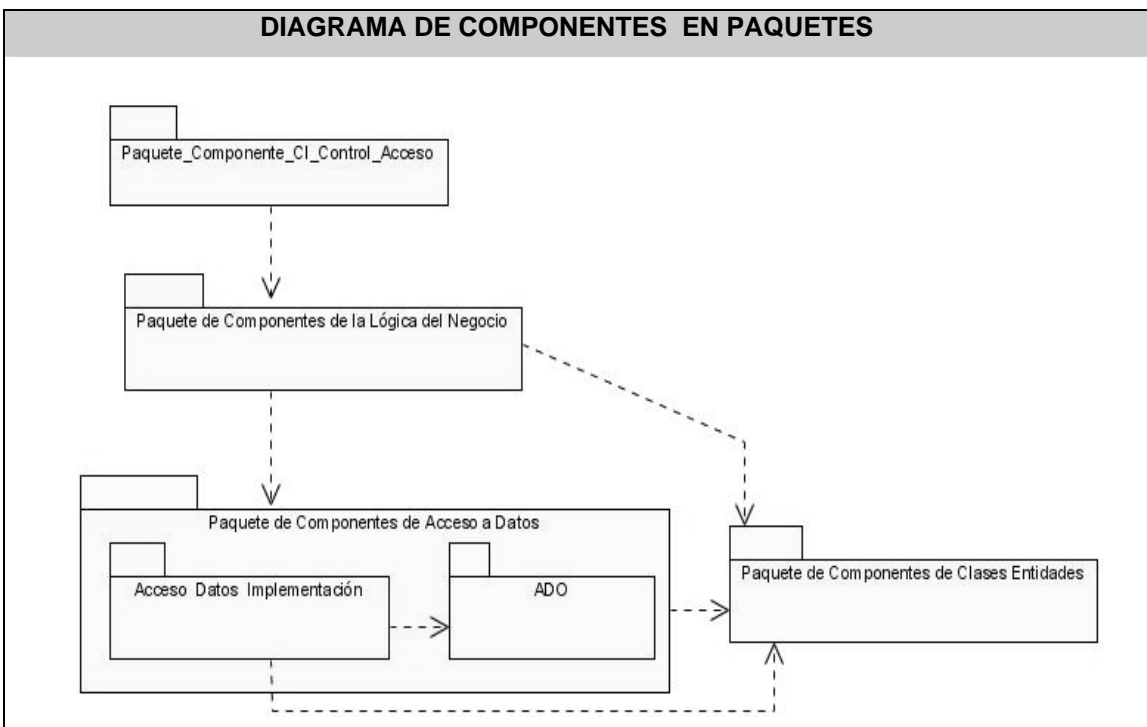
DIAGRAMA DE COMPONENTES EN PAQUETES

Paquete_Componente_CI_Control_Acceso

Paquete de Componentes de la Lógica del Negocio

Paquete de Componentes de Acceso a Datos

Acceso Datos Implementación

ADO

Paquete de Componentes de Clases Entidades